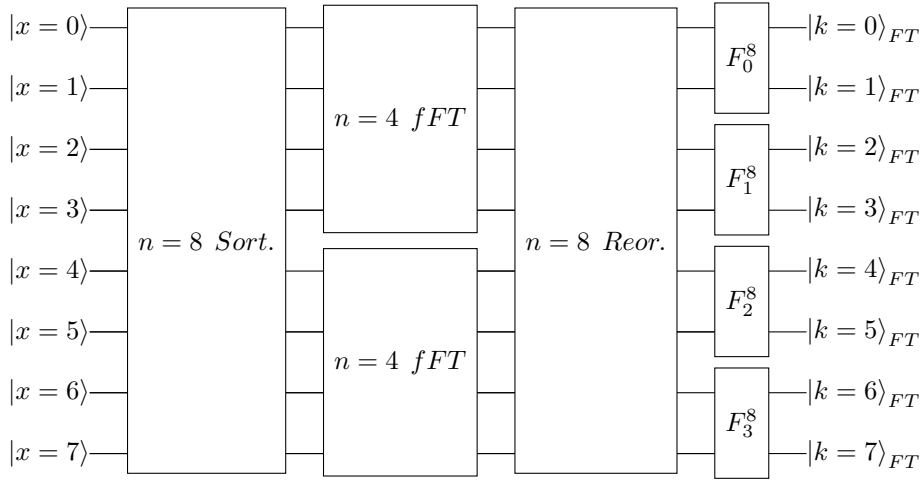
$|x=0\rangle$
$|x=1\rangle$
$|x=2\rangle$
$|x=3\rangle$
$|x=4\rangle$
$|x=5\rangle$
$|x=6\rangle$
$|x=7\rangle$

$n=8\ Sort.$

$n=4\ fFT$

$n=4\ fFT$

$n=8\ Reor.$

$F_0^8$
$F_1^8$
$F_2^8$
$F_3^8$

$|k=0\rangle_{FT}$
$|k=1\rangle_{FT}$
$|k=2\rangle_{FT}$
$|k=3\rangle_{FT}$
$|k=4\rangle_{FT}$
$|k=5\rangle_{FT}$
$|k=6\rangle_{FT}$
$|k=7\rangle_{FT}$